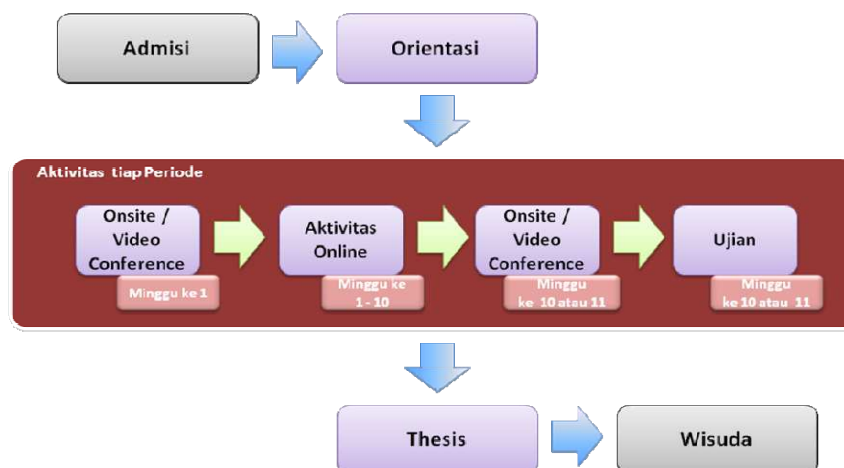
Admisi

Orientasi

Aktivitas tiap Periode

Onsite / Video Conference

Minggu ke 1

Aktivitas Online

Minggu ke 1 - 10

Onsite / Video Conference

Minggu ke 10 atau 11

Ujian

Minggu ke 10 atau 11

Thesis

Wisuda